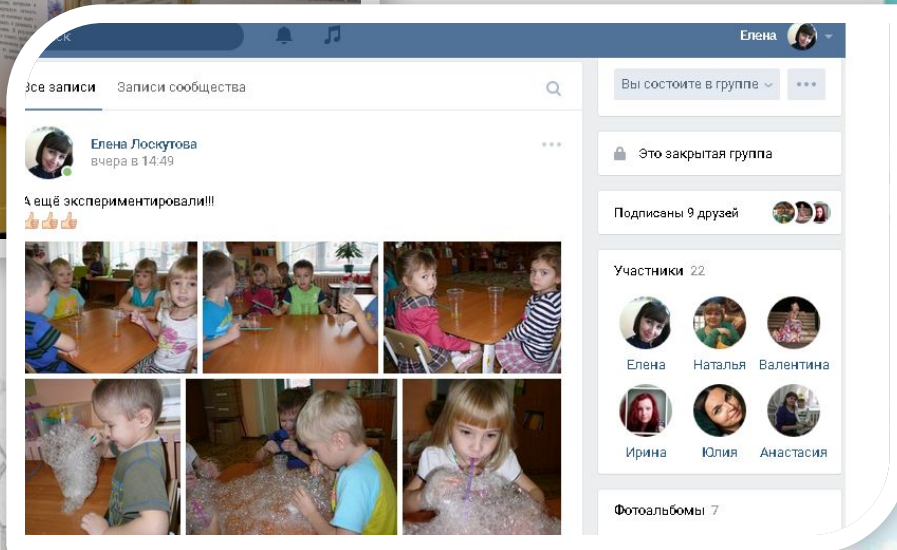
ск

Елена

Все записи Записи сообщества

Елена Лоскутова
вчера в 14:49

А ещё экспериментировали!!!
👍👍👍

Вы состоите в группе

Это закрытая группа

Подписаны 9 друзей

Участники 22

Елена Наталья Валентина
Ирина Юлия Анастасия

Фотоальбомы 7